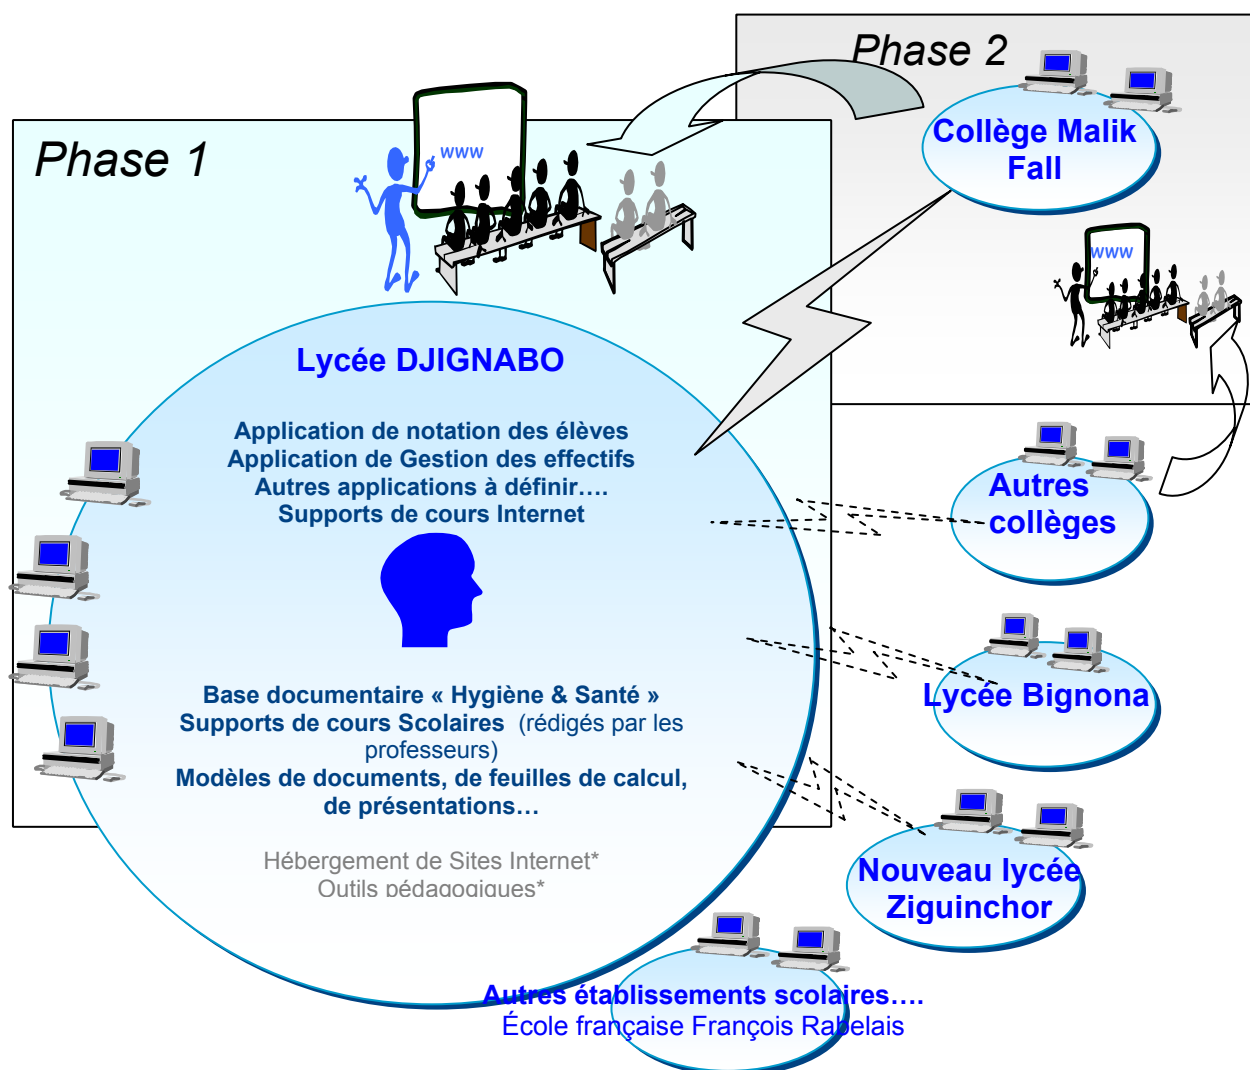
Phase 1

Phase 2

www

Collège Malik Fall

www

Lycée DJIGNABO

Application de notation des élèves
Application de Gestion des effectifs
Autres applications à définir….
Supports de cours Internet

Autres collèges

Base documentaire « Hygiène & Santé »
Supports de cours Scolaires (rédigés par les professeurs)
Modèles de documents, de feuilles de calcul, de présentations…

Lycée Bignona

Hébergement de Sites Internet*
Outils pédagogiques*

Nouveau lycée Ziguinchor

Autres établissements scolaires….
École française François Rabelais